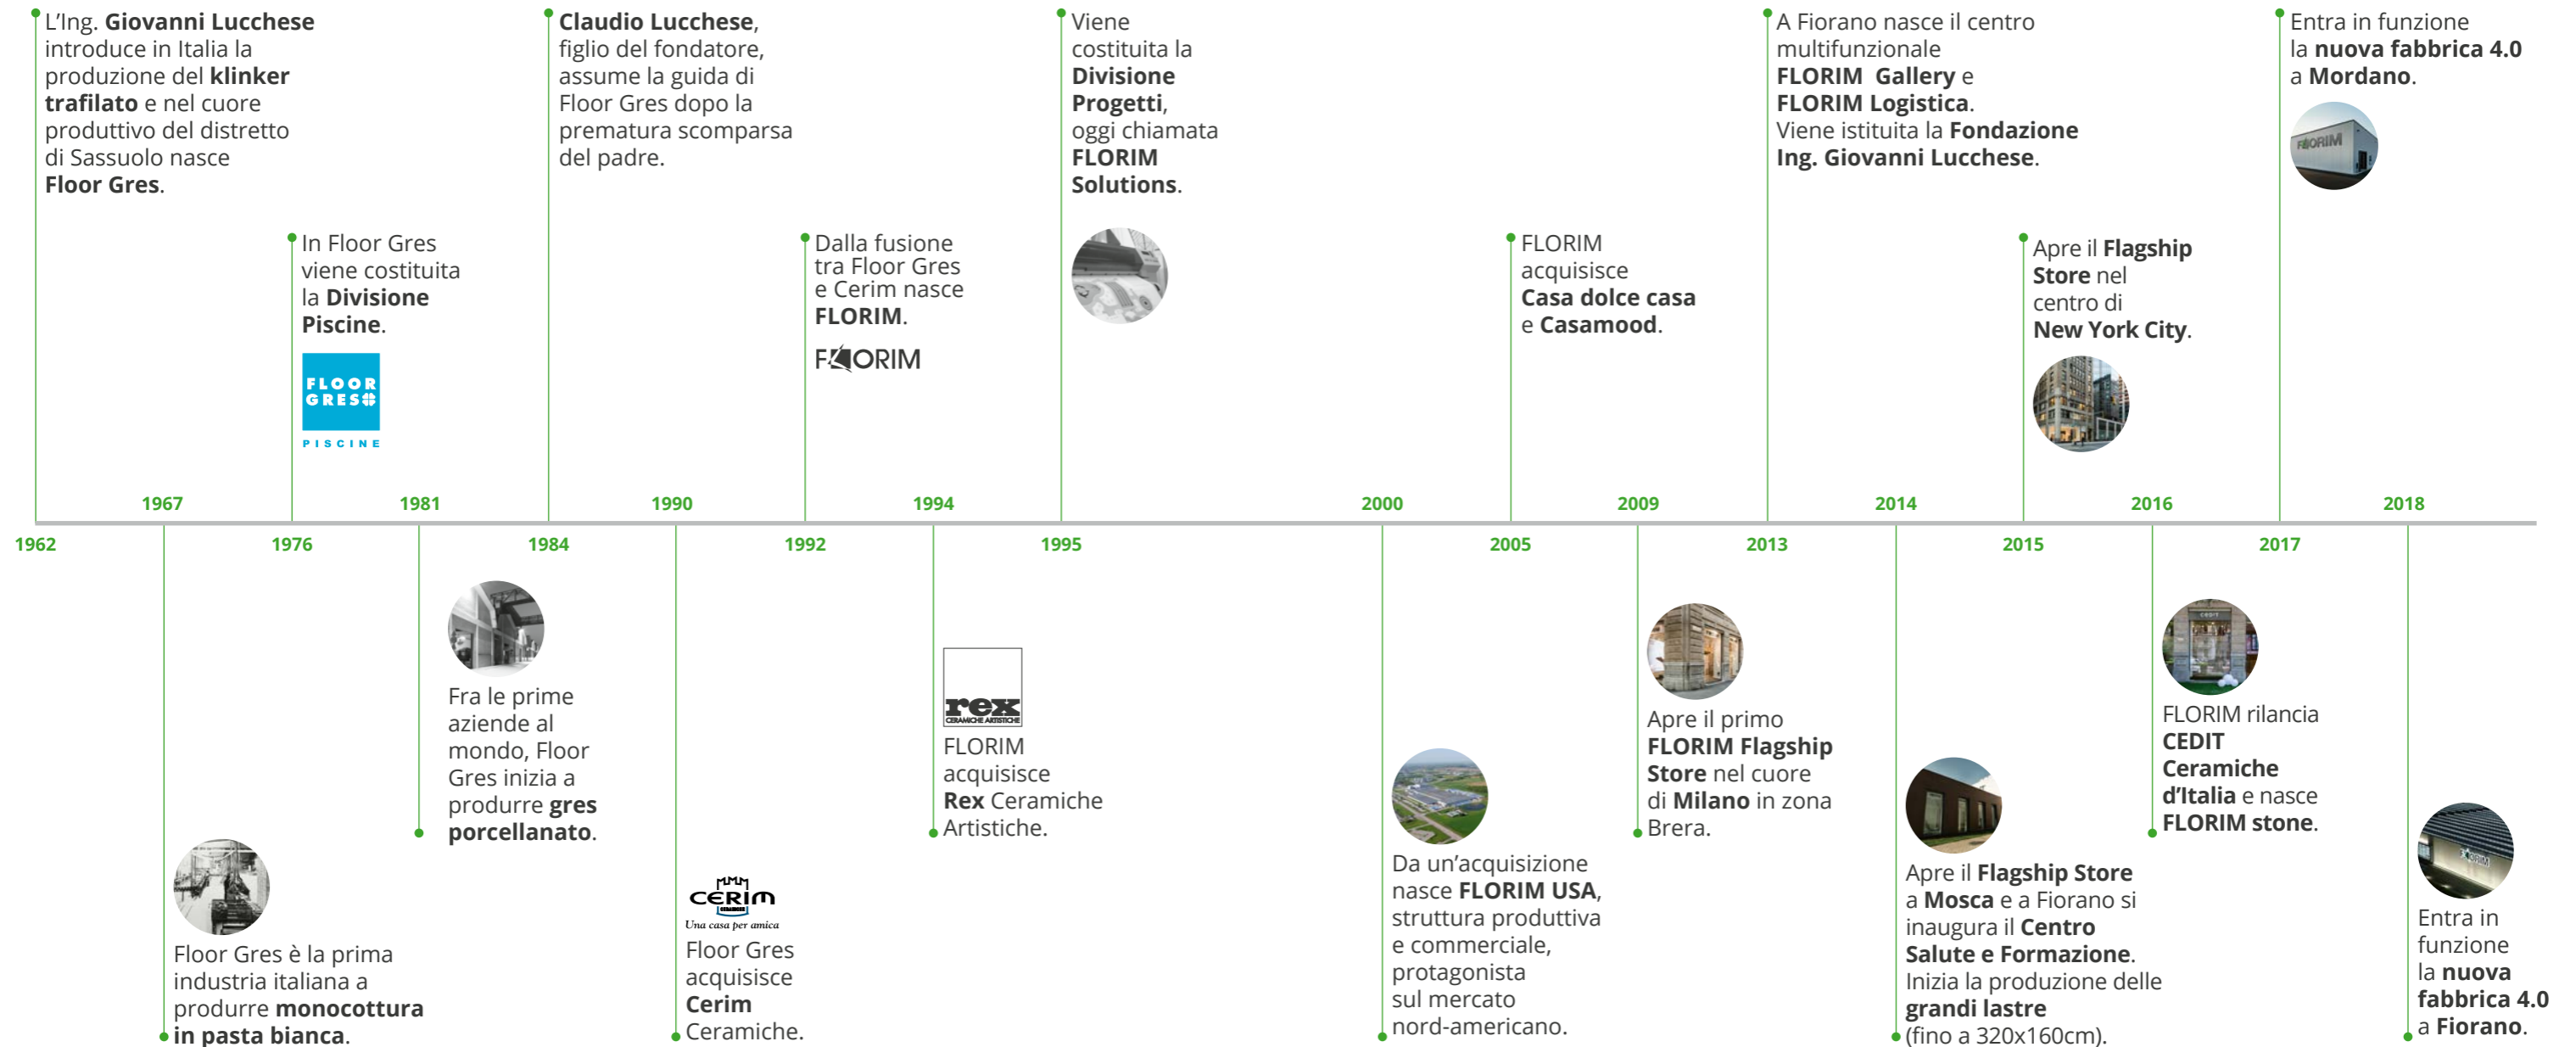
L'Ing. Giovanni Lucchese introduce in Italia la produzione del klinker trafilato e nel cuore produttivo del distretto di Sassuolo nasce Floor Gres.

In Floor Gres viene costituita la Divisione Piscine.

FLOOR GRES PISCINE

Claudio Lucchese, figlio del fondatore, assume la guida di Floor Gres dopo la prematura scomparsa del padre.

Dalla fusione tra Floor Gres e Cerim nasce FLORIM.

FLORIM

Viene costituita la Divisione Progetti, oggi chiamata FLORIM Solutions.

FLORIM acquisisce Casa dolce casa e Casamood.

A Fiorano nasce il centro multifunzionale FLORIM Gallery e FLORIM Logistica. Viene istituita la Fondazione Ing. Giovanni Lucchese.

Apre il Flagship Store nel centro di New York City.

Entra in funzione la nuova fabbrica 4.0 a Mordano.

FLORIM

1967 1981 1990 1994 2000 2009 2014 2016 2018

1962 1976 1984 1992 1995 2005 2013 2015 2017

Floor Gres è la prima industria italiana a produrre monocottura in pasta bianca.

Fra le prime aziende al mondo, Floor Gres inizia a produrre gres porcellanato.

CERIM
Una casa per amica

Floor Gres acquisisce Cerim Ceramiche.

rex
CERAMICHE ARTISTICHE

FLORIM acquisisce Rex Ceramiche Artistiche.

Da un'acquisizione nasce FLORIM USA, struttura produttiva e commerciale, protagonista sul mercato nord-americano.

Apre il primo FLORIM Flagship Store nel cuore di Milano in zona Brera.

Apre il Flagship Store a Mosca e a Fiorano si inaugura il Centro Salute e Formazione. Inizia la produzione delle grandi lastre (fino a 320x160cm).

FLORIM rilancia CEDIT Ceramiche d'Italia e nasce FLORIM stone.

Entra in funzione la nuova fabbrica 4.0 a Fiorano.